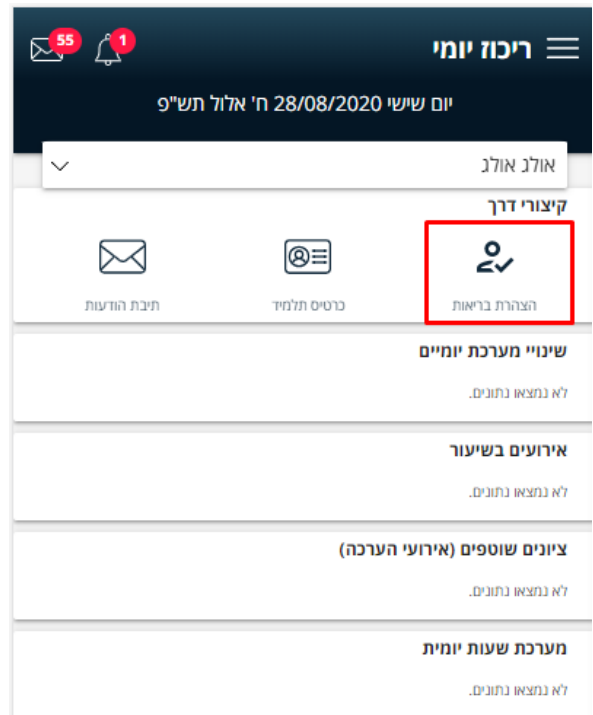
ריכוז יומי

55

1

יום שישי 28/08/2020 ח' אלול תש"פ

אולג אולג

קיצורי דרך

הצהרת בריאות

כרטיס תלמיד

תיבת הודעות

שינויי מערכת יומיים

לא נמצאו נתונים.

אירועים בשיעור

לא נמצאו נתונים.

ציונים שוטפים (אירועי הערכה)

לא נמצאו נתונים.

מערכת שעות יומית

לא נמצאו נתונים.